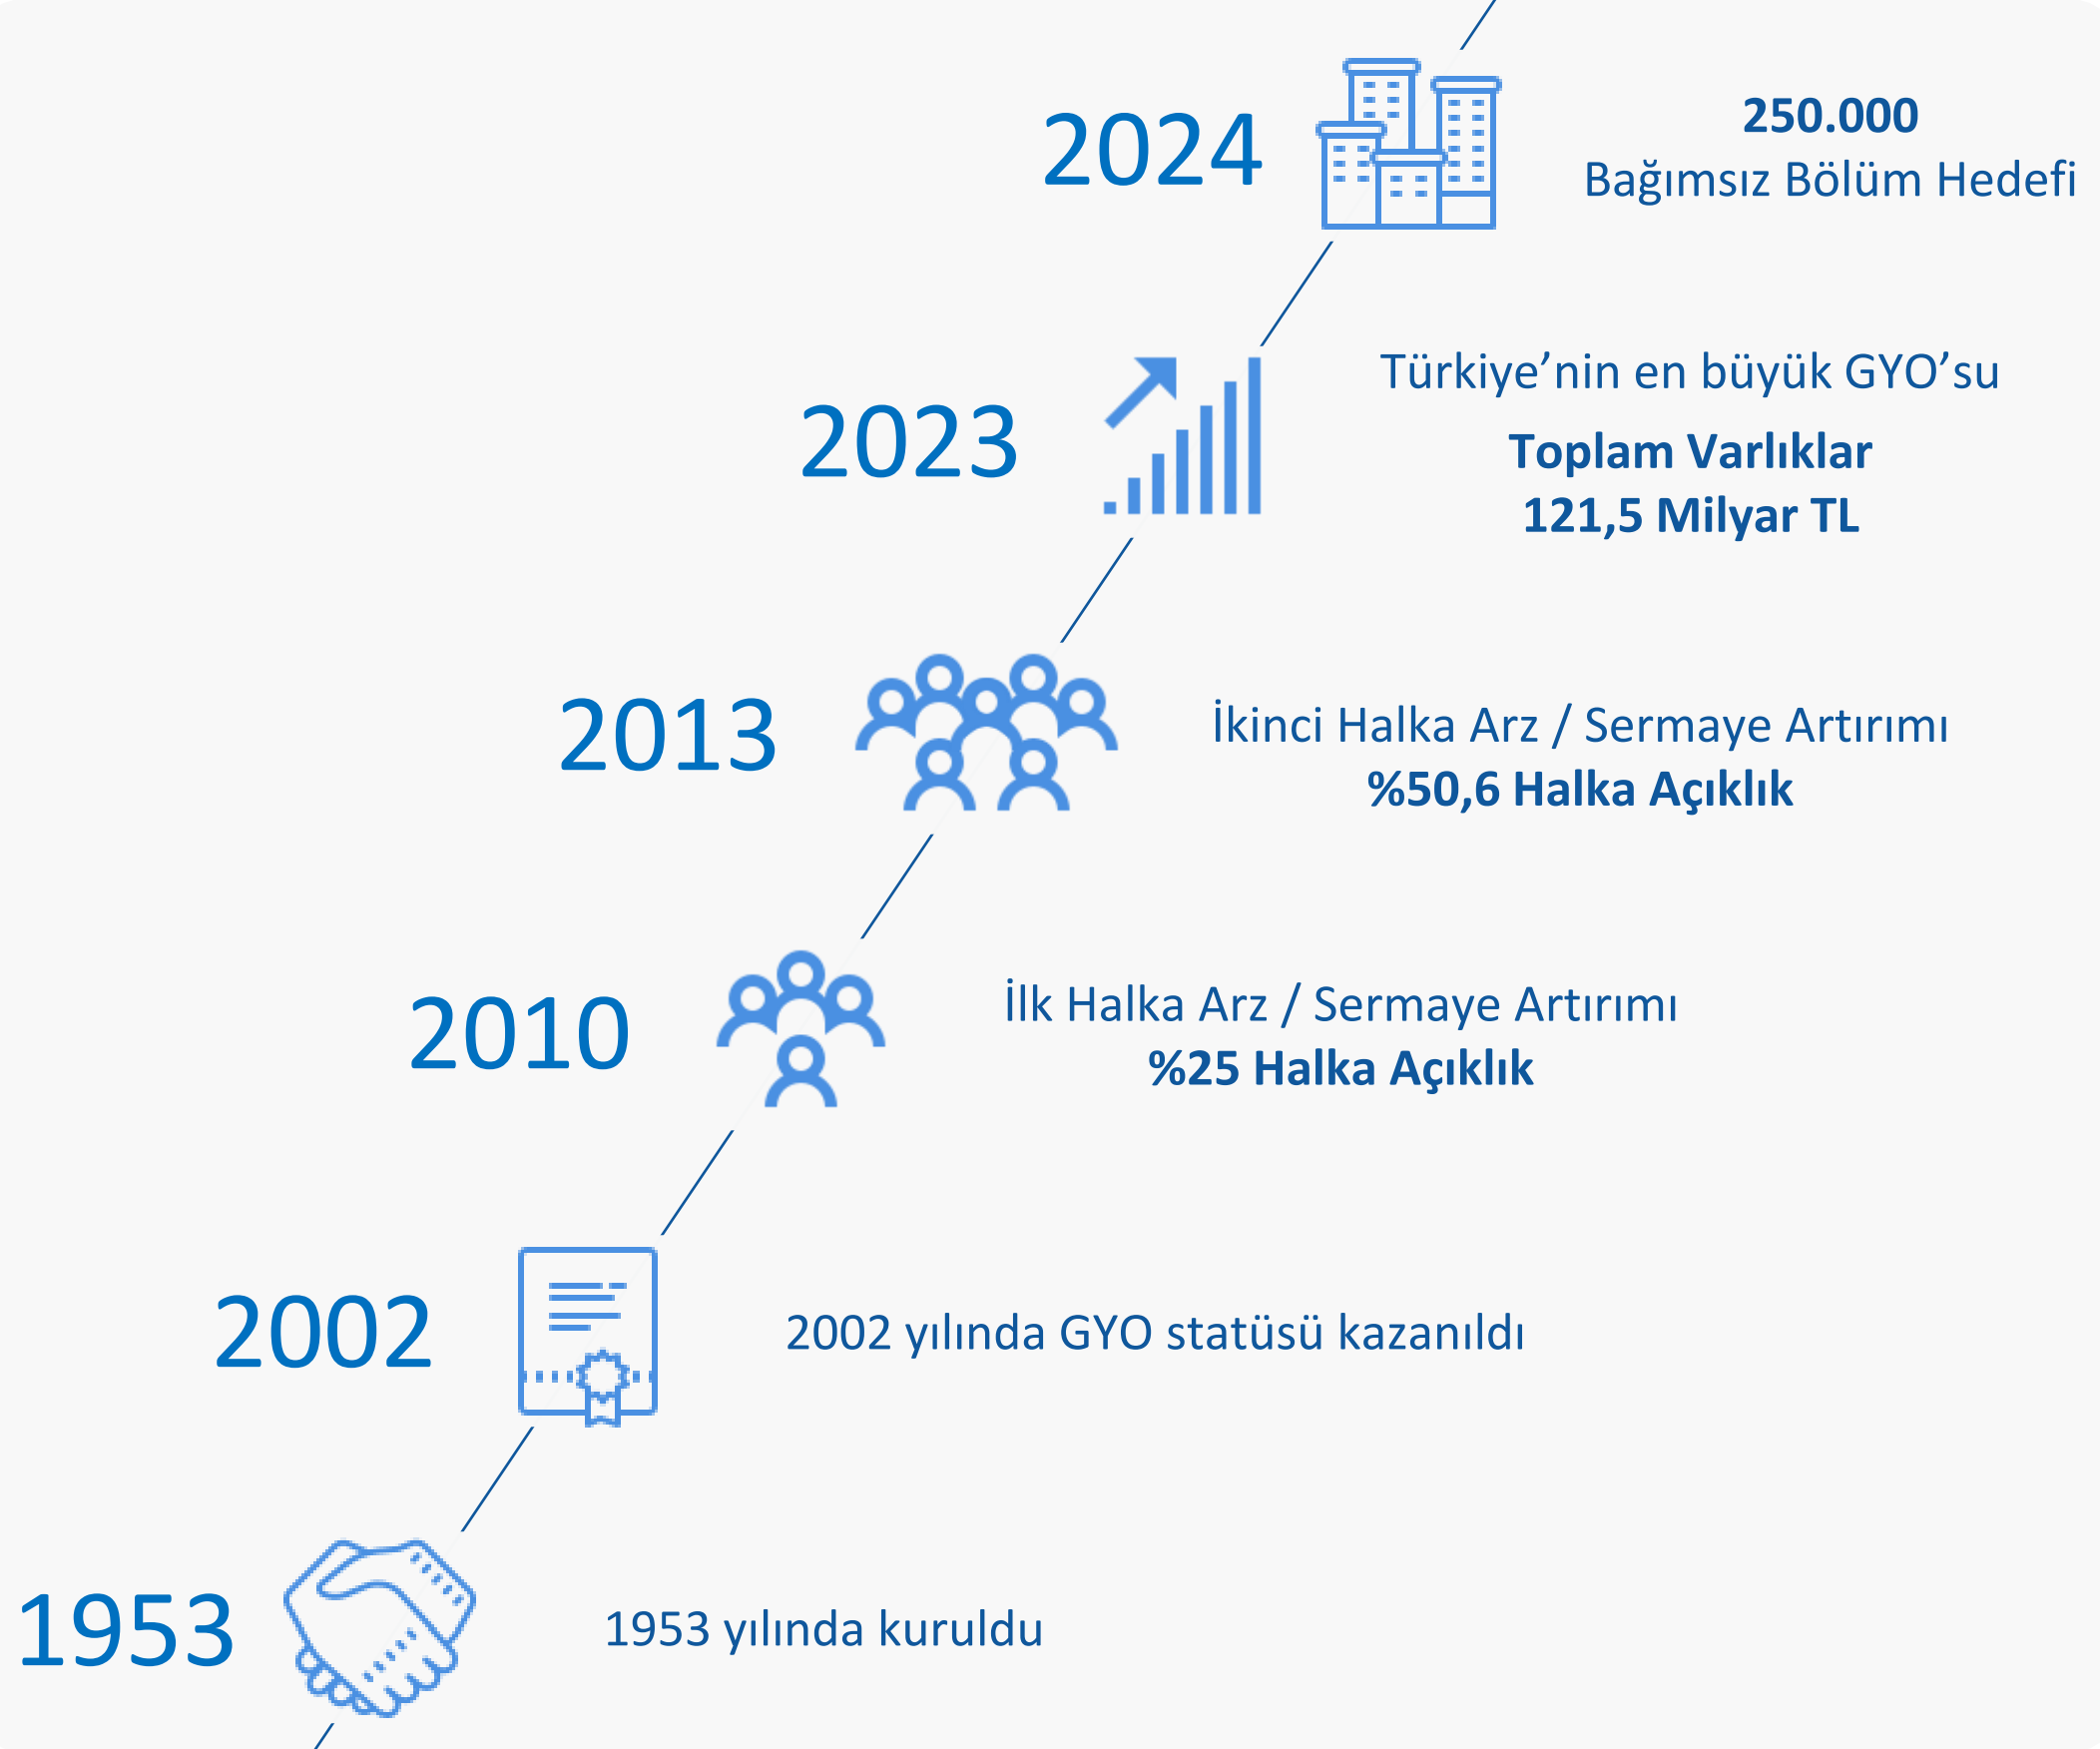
2024

250.000
Bağımsız Bölüm Hedefi

2023

Türkiye'nin en büyük GYO'su
Toplam Varlıklar
121,5 Milyar TL

2013

İkinci Halka Arz / Sermaye Artırımı
%50,6 Halka Açıklık

2010

İlk Halka Arz / Sermaye Artırımı
%25 Halka Açıklık

2002

2002 yılında GYO statüsü kazanıldı

1953

1953 yılında kuruldu